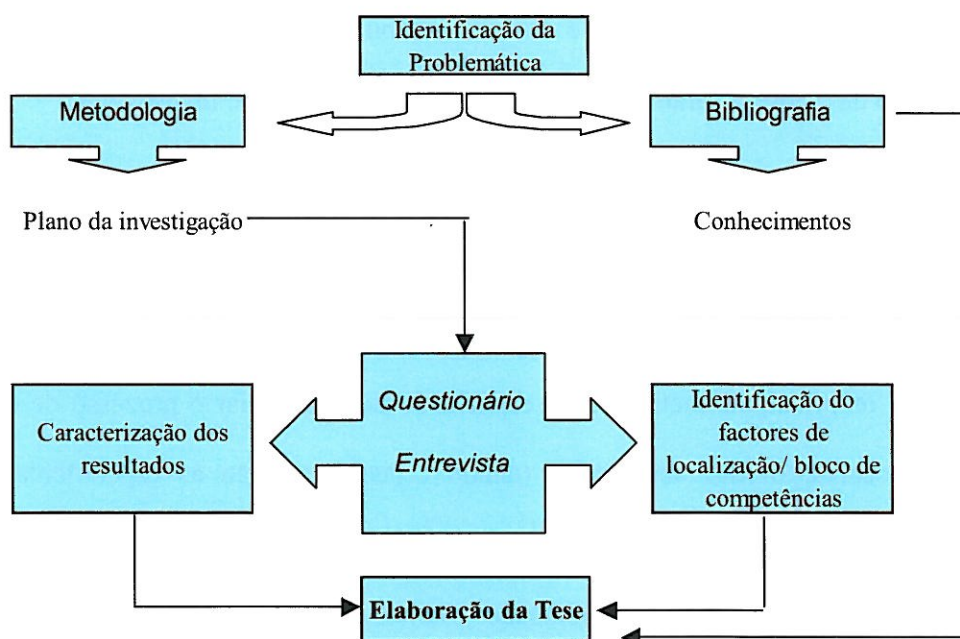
Identificação da Problemática

Metodologia

Bibliografia

Plano da investigação

Conhecimentos

Caracterização dos resultados

*Questionário*

*Entrevista*

Identificação do factores de localização/ bloco de competências

**Elaboração da Tese**